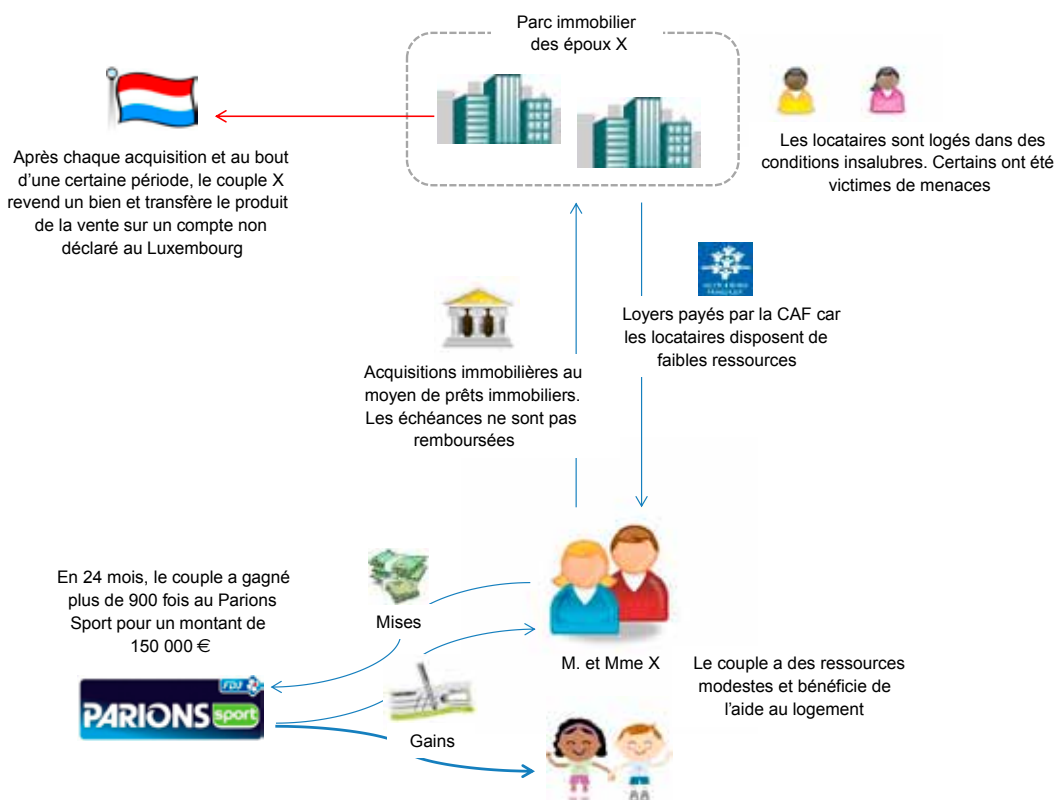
Parc immobilier des époux X

Après chaque acquisition et au bout d'une certaine période, le couple X revend un bien et transfère le produit de la vente sur un compte non déclaré au Luxembourg

Les locataires sont logés dans des conditions insalubres. Certains ont été victimes de menaces

Acquisitions immobilières au moyen de prêts immobiliers. Les échéances ne sont pas remboursées

Loyers payés par la CAF car les locataires disposent de faibles ressources

En 24 mois, le couple a gagné plus de 900 fois au Parions Sport pour un montant de 150 000 €

Mises

FDJ

PARIONS sport

Gains

M. et Mme X

Le couple a des ressources modestes et bénéficie de l'aide au logement